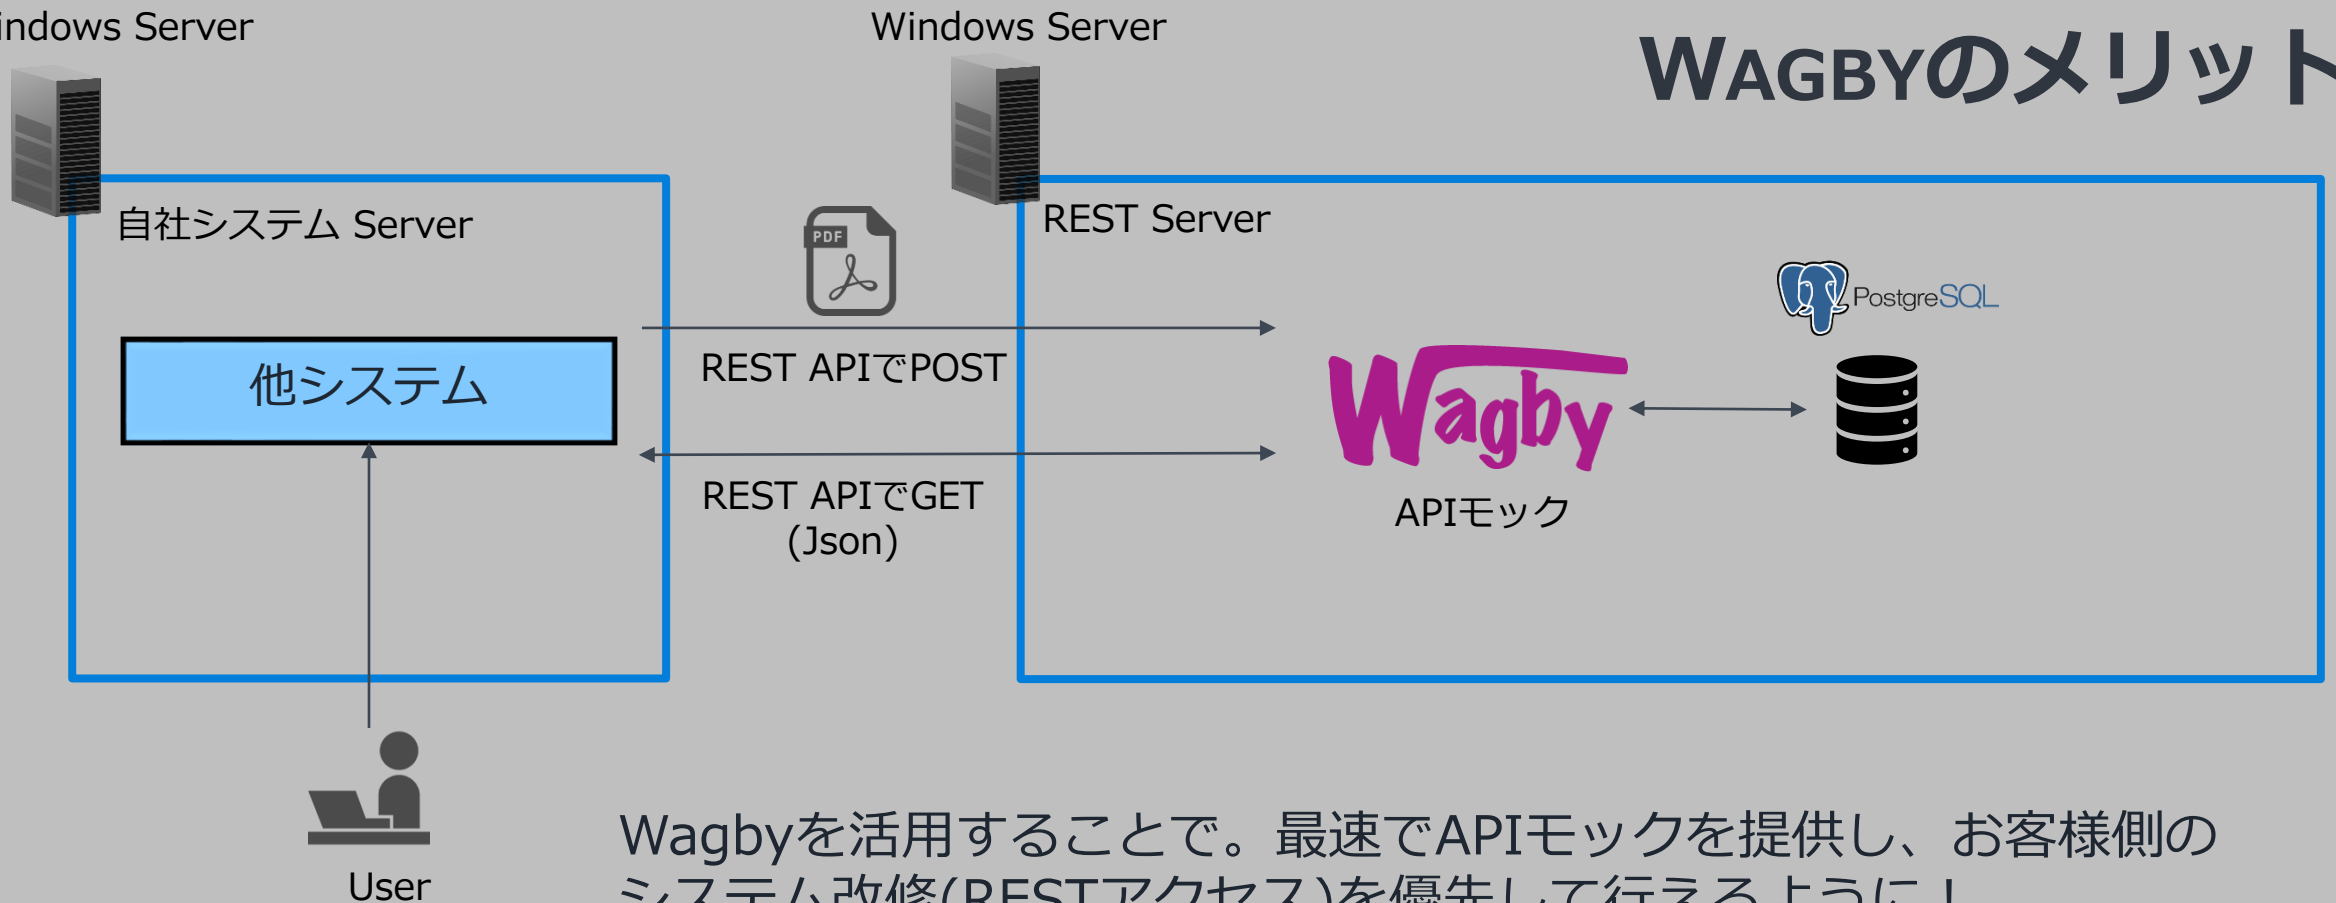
indows Server

Windows Server

WAGBYのメリット

自社システム Server

他システム

PDF

REST APIでPOST

REST APIでGET (Json)

REST Server

PostgreSQL

Wagby

APIモック

User

Wagbyを活用することで。最速でAPIモックを提供し、お客様側の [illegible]